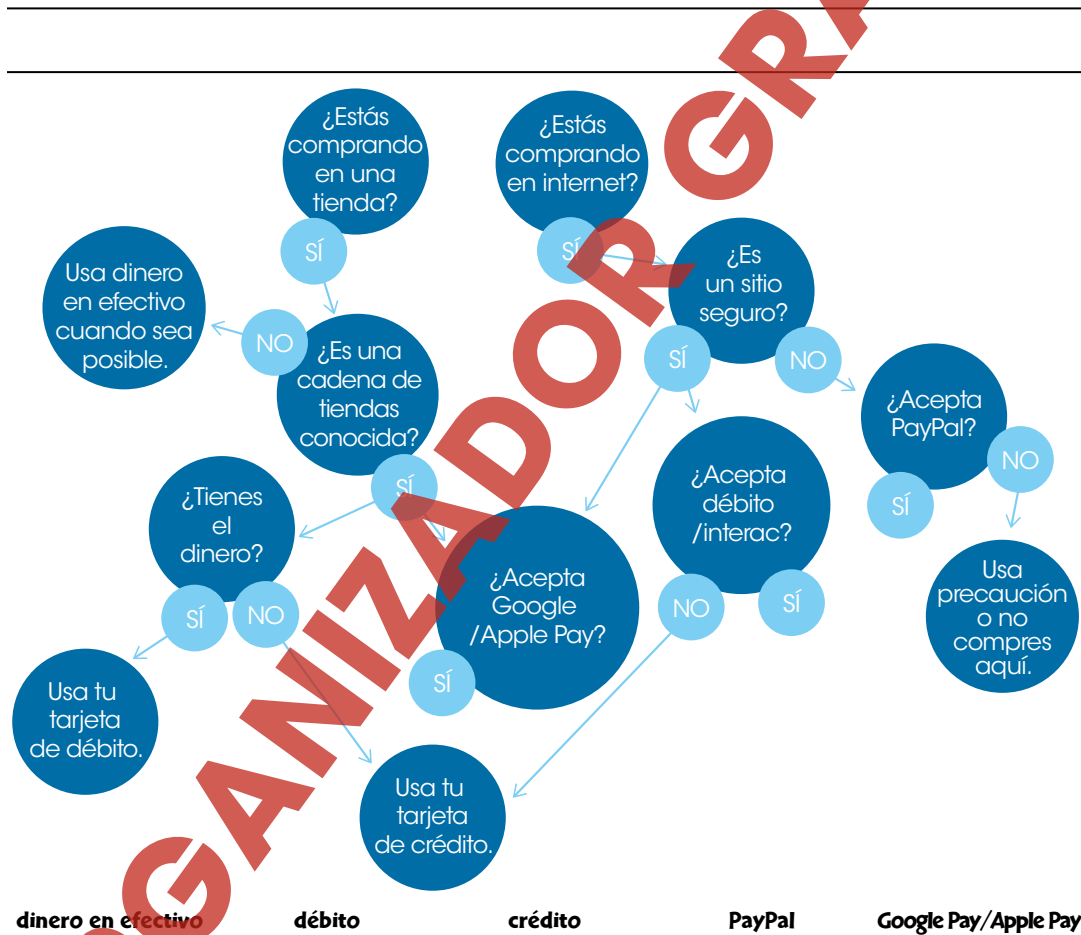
¿Estás comprando en una tienda?

SÍ

¿Estás comprando en internet?

SÍ

Usa dinero en efectivo cuando sea posible.

NO

¿Es una cadena de tiendas conocida?

¿Es un sitio seguro?

SÍ

NO

¿Acepta PayPal?

NO

SÍ

SÍ

¿Tienes el dinero?

SÍ

NO

¿Acepta Google /Apple Pay?

SÍ

¿Acepta débito /interac?

NO

SÍ

Usa precaución o no compres aquí.

Usa tu tarjeta de débito.

Usa tu tarjeta de crédito.

ORGANIZADOR GRA

dinero en efectivo débito crédito PayPal Google Pay/Apple Pay